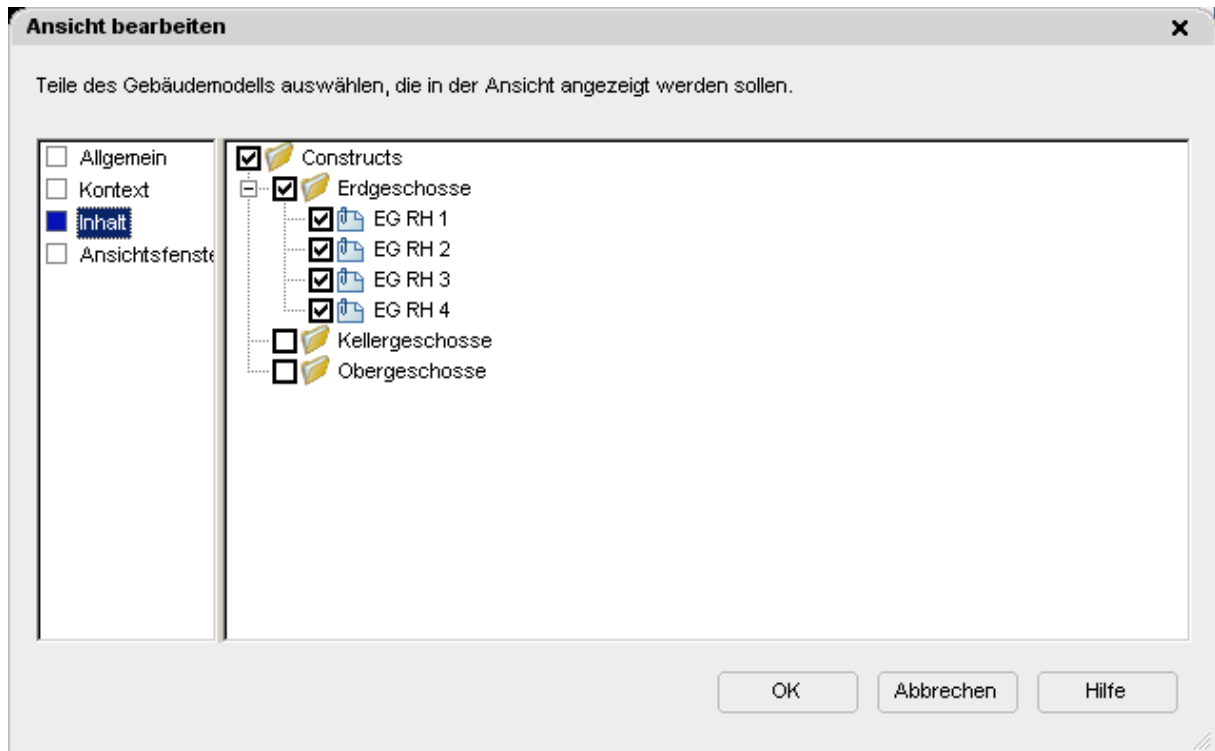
Ansicht bearbeiten

×

Teile des Gebäudemodells auswählen, die in der Ansicht angezeigt werden sollen.

Allgemein
Kontext
Inhalt
Ansichtsfenste

Constructs
Erdgeschosse
EG RH 1
EG RH 2
EG RH 3
EG RH 4
Kellergeschosse
Obergeschosse

OK
Abbrechen
Hilfe